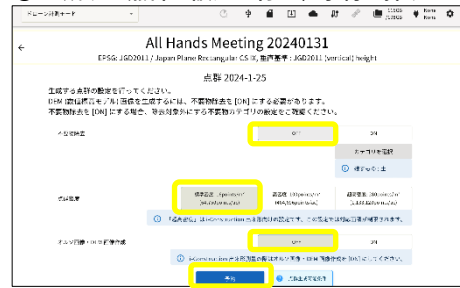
ドローン計測モード

All Hands Meeting 20240131

EPSG: JGD2011 / Japan Plane Rectangular CS IX, 鉛直基準 : JGD2011 (vertical) height

点群 2024-1-25

生成する点群の設定を行ってください。
DEM 標高画像とオルソ画像を生成するには、不要物除去を [ON] にする必要があります。
不要物除去を [ON] にする場合、除去対象外にする不要物カテゴリの設定をご確認ください。

不要物除去 OFF ON

カテゴリ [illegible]

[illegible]

点群精度 標準精度 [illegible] 高精度 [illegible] 超高精度 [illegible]

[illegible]

オルソ画像・DEM 画像作成 OFF ON

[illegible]

次へ

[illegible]